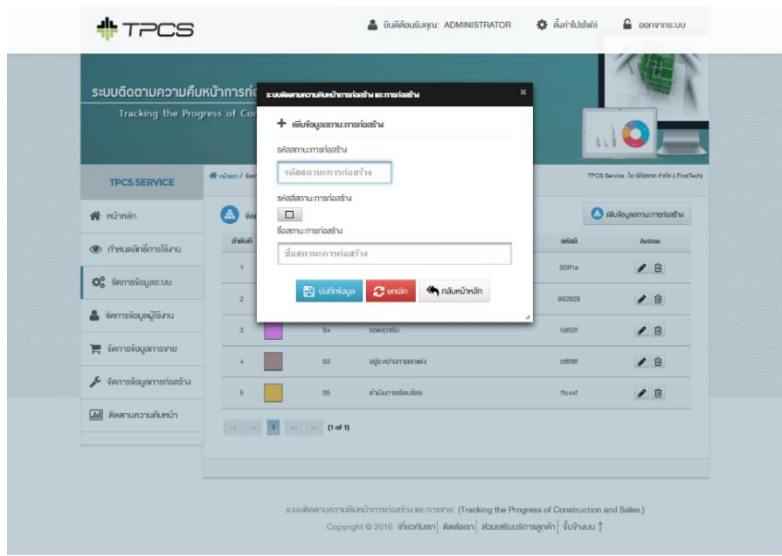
TPCS

ยินดีต้อนรับคุณ: ADMINISTRATOR ตั้งค่าโปรไฟล์ ออกจากระบบ

ระบบติดตามความคืบหน้าการก่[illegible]
Tracking the Progress of Co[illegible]

ระบบติดตามความคืบหน้าการก่อสร้าง และการก่อสร้าง ×

+ เพิ่มข้อมูลสถานะการก่อสร้าง

รหัสสถานะการก่อสร้าง
รหัสสถานะการก่อสร้าง

รหัสสีสถานะการก่อสร้าง

ชื่อสถานะการก่อสร้าง
ชื่อสถานะการก่อสร้าง

บันทึกข้อมูล ยกเลิก กลับหน้าหลัก

TPCS SERVICE
หน้าหลัก
กำหนดสิทธิ์การใช้งาน
จัดการข้อมูลระบบ
จัดการข้อมูลผู้ใช้งาน
จัดการข้อมูลการขาย
จัดการข้อมูลการก่อสร้าง
ติดตามความคืบหน้า

หน้าหลัก / จัด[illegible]
TPCS Service · โดย บริษัท จำกัด | FirstTechs

เพิ่มข้อมูลสถานะการก่อสร้าง

| ลำดับที่ | | | | รหัสสี | Action |
|---|---|---|---|---|---|
| 1 | | | | 00ff1a | |
| 2 | | | | 992929 | |
| 3 | | 04 | รอตรวจรับ | fd85ff | |
| 4 | | 03 | อยู่ระหว่างการตกแต่ง | b9898f | |
| 5 | | 05 | ดำเนินการเรียบร้อย | ffb44f | |

1 (1 of 1)

ระบบติดตามความคืบหน้าการก่อสร้าง และการขาย (Tracking the Progress of Construction and Sales)
Copyright © 2016 เกี่ยวกับเรา | ติดต่อเรา | ส่วนเสริมบริการลูกค้า | ขึ้นข้างบน ↑